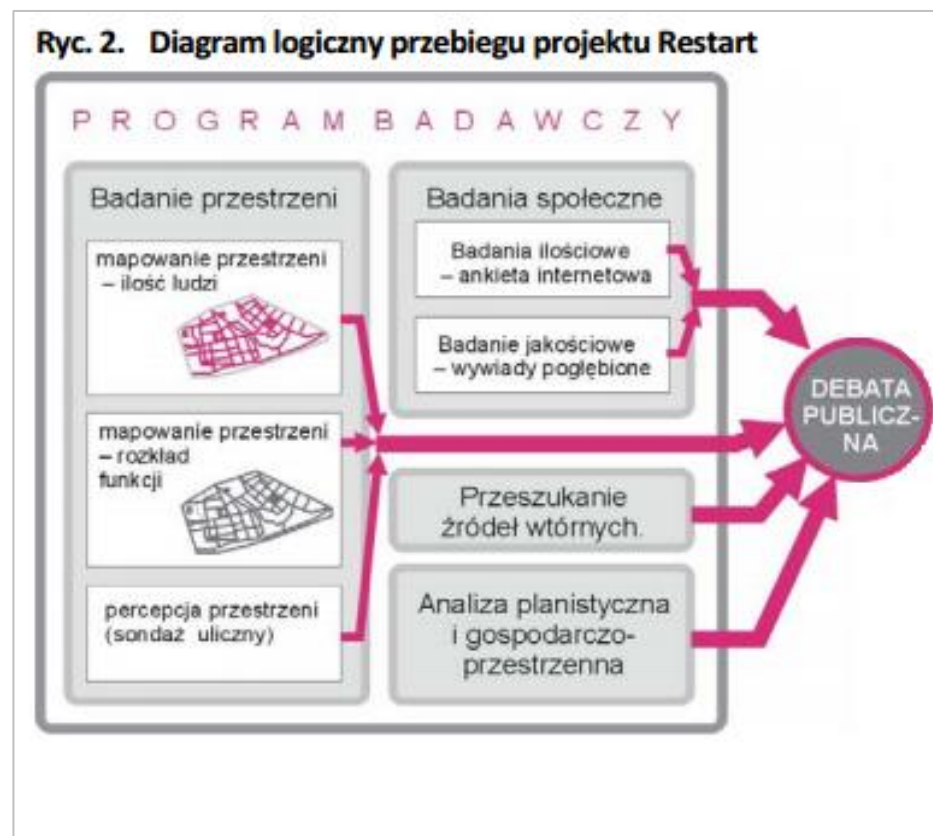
Ryc. 2. Diagram logiczny przebiegu projektu Restart

PROGRAM BADAWCZY

Badanie przestrzeni

mapowanie przestrzeni – ilość ludzi

mapowanie przestrzeni – rozkład funkcji

percepcja przestrzeni (sondaż uliczny)

Badania społeczne

Badania ilościowe – ankieta internetowa

Badanie jakościowe – wywiady pogłębione

Przeszukanie źródeł wtórnych.

Analiza planistyczna i gospodarczo-przestrzenna

DEBATA PUBLICZNA